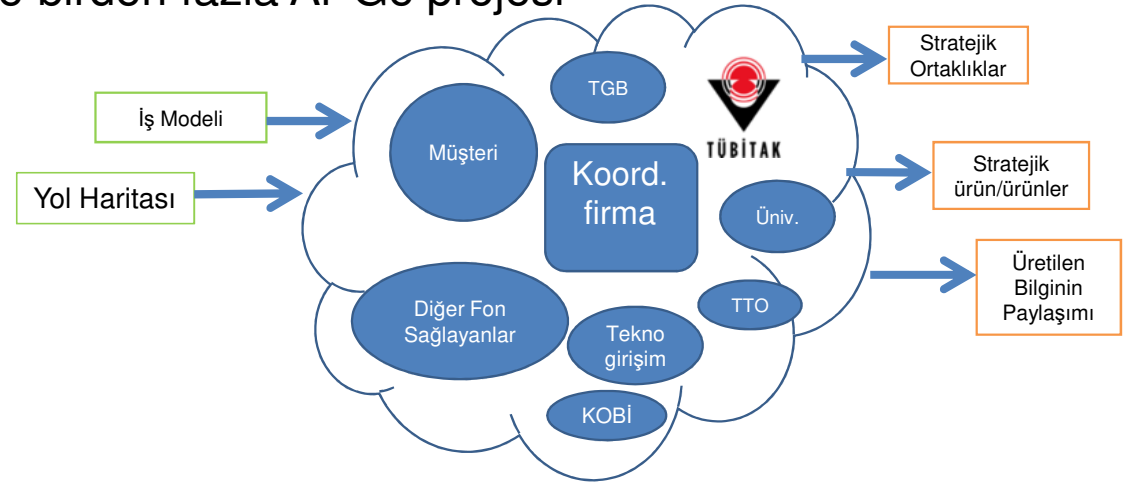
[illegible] birden fazla Ar-Ge projesi

İş Modeli

Yol Haritası

TGB

Müşteri

TÜBİTAK

Koord. firma

Üniv.

Diğer Fon Sağlayanlar

TTO

Tekno girişim

KOBİ

Stratejik Ortaklıklar

Stratejik ürün/ürünler

Üretilen Bilginin Paylaşımı